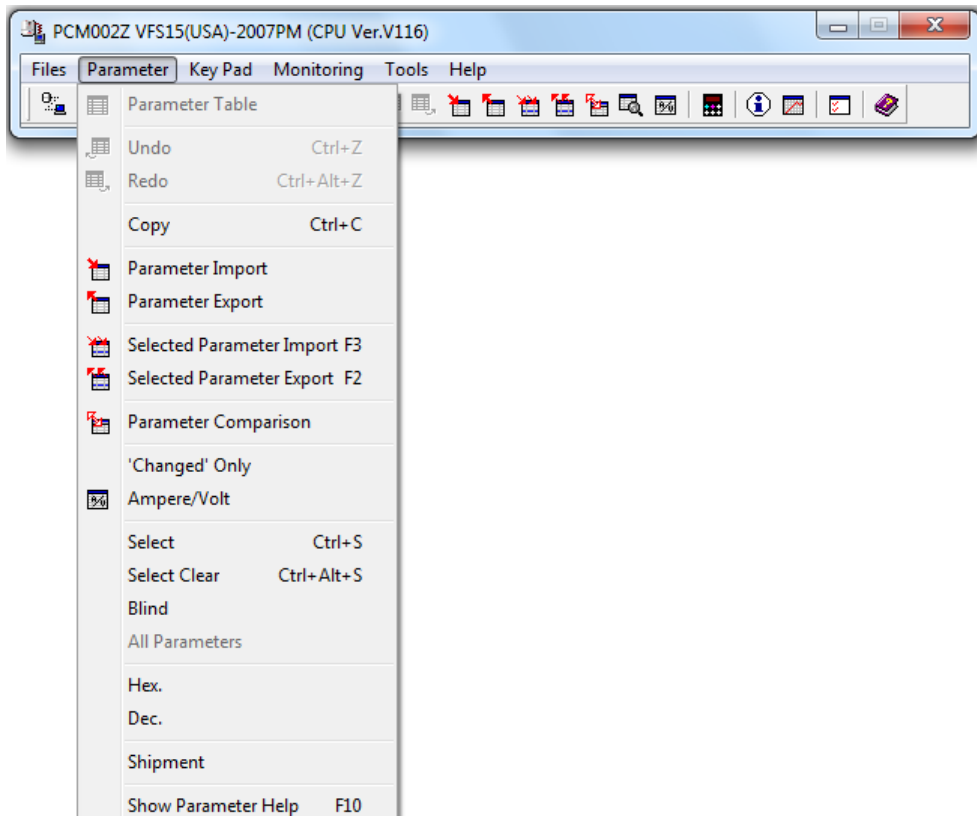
PCM002Z VFS15(USA)-2007PM (CPU Ver.V116)

Files Parameter Key Pad Monitoring Tools Help

Parameter Table

Undo Ctrl+Z
Redo Ctrl+Alt+Z

Copy Ctrl+C

Parameter Import
Parameter Export

Selected Parameter Import F3
Selected Parameter Export F2

Parameter Comparison

'Changed' Only
Ampere/Volt

Select Ctrl+S
Select Clear Ctrl+Alt+S
Blind
All Parameters

Hex.
Dec.

Shipment

Show Parameter Help F10